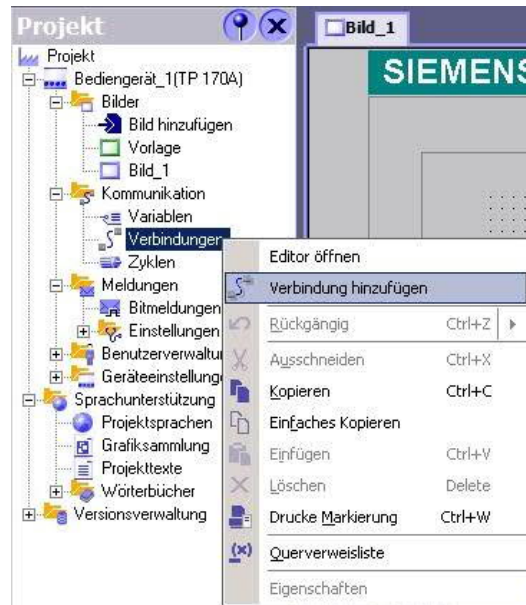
Projekt

Projekt
Bediengerät_1(TP 170A)
Bilder
Bild hinzufügen
Vorlage
Bild_1
Kommunikation
Variablen
Verbindungen
Zyklen
Meldungen
Bitmeldungen
Einstellungen
Benutzerverwaltu
Geräteeinstellung
Sprachunterstützung
Projektsprachen
Grafiksammlung
Projekttexte
Wörterbücher
Versionsverwaltung

Bild_1

SIEMENS

Editor öffnen
Verbindung hinzufügen
Rückgängig Ctrl+Z
Ausschneiden Ctrl+X
Kopieren Ctrl+C
Einfaches Kopieren
Einfügen Ctrl+V
Löschen Delete
Drucke Markierung Ctrl+W
Querverweisliste
Eigenschaften